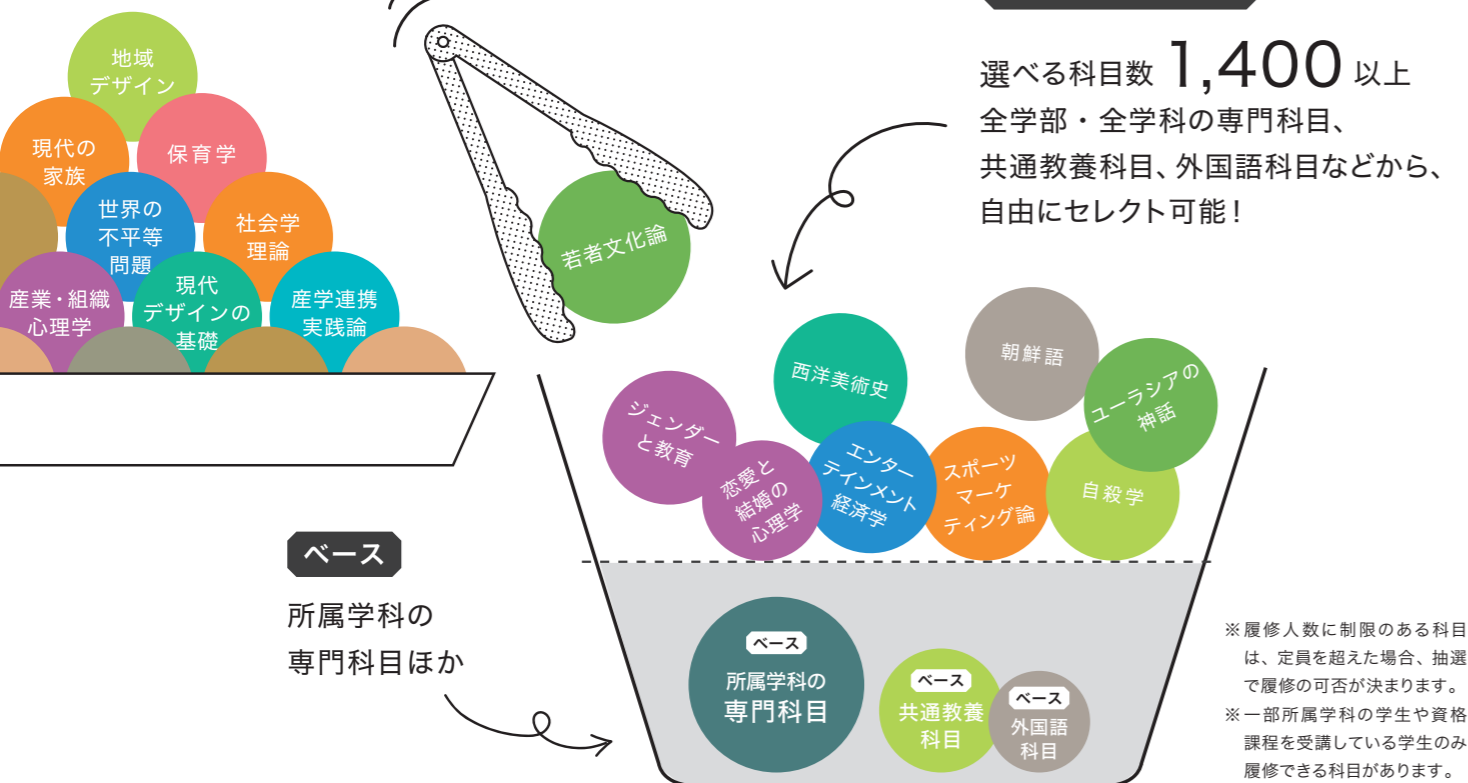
選べる科目数 1,400 以上
全学部・全学科の専門科目、
共通教養科目、外国語科目などから、
自由にセレクト可能！

地域デザイン
現代の家族
保育学
世界の不平等問題
社会学理論
産業・組織心理学
現代デザインの基礎
産学連携実践論

若者文化論

西洋美術史
朝鮮語
ユーラシアの神話
ジェンダーと教育
恋愛と結婚の心理学
エンターテインメント経済学
スポーツマーケティング論
自殺学

ベース
所属学科の
専門科目ほか

ベース
所属学科の
専門科目

ベース
共通教養
科目

ベース
外国語
科目

※履修人数に制限のある科目は、定員を超えた場合、抽選で履修の可否が決まります。
※一部所属学科の学生や資格課程を受講している学生のみ履修できる科目があります。